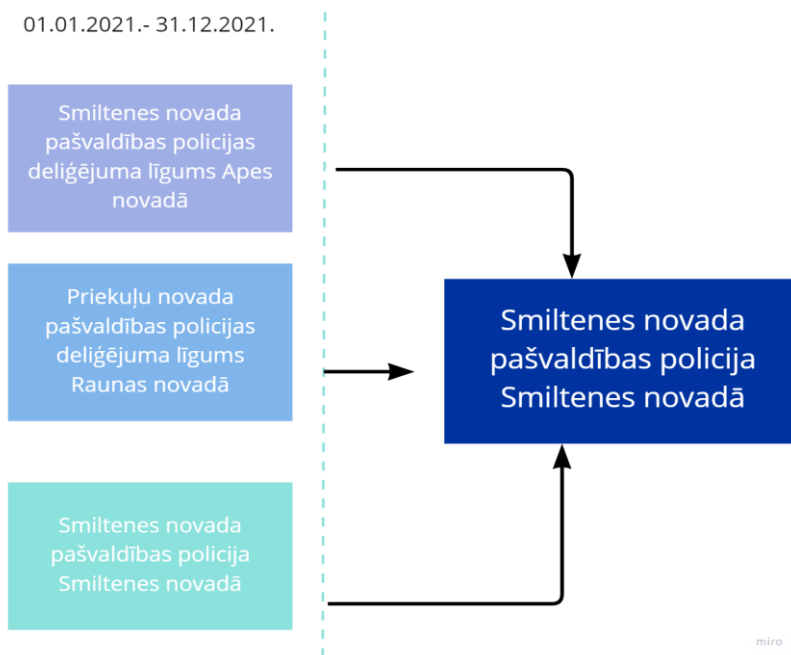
01.01.2021.- 31.12.2021.

Smiltenes novada pašvaldības policijas deliģējuma līgums Apes novadā

Priekuļu novada pašvaldības policijas deliģējuma līgums Raunas novadā

Smiltenes novada pašvaldības policija Smiltenes novadā

Smiltenes novada pašvaldības policija Smiltenes novadā

miro